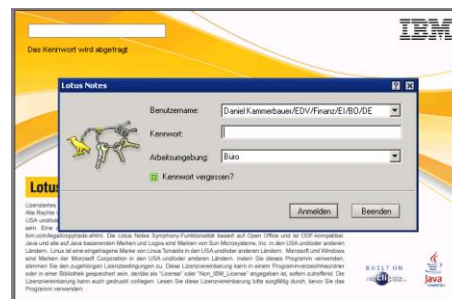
Das Kennwort wird abgefragt

IBM

Lotus Notes

?

Benutzername: Daniel Kammerbauer/EDV/Finanz/EI/BO/DE

Kennwort:

Arbeitsumgebung: Büro

Kennwort vergessen?

Anmelden

Beenden

Lotus

Lizenziertes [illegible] Alle Rechte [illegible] USA und/ode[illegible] sein. Eine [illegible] ibm.com/legal/copytrade.shtml. Die Lotus Notes Symphony-Funktionalität basiert auf Open Office und ist ODF-kompatibel. Java und alle auf Java basierenden Marken und Logos sind Marken von Sun Microsystems, Inc. in den USA und/oder anderen Ländern. Linux ist eine eingetragene Marke von Linus Torvalds in den USA und/oder anderen Ländern. Microsoft und Windows sind Marken der Microsoft Corporation in den USA und/oder anderen Ländern. Indem Sie dieses Programm verwenden, stimmen Sie den zugehörigen Lizenzbedingungen zu. Diese Lizenzvereinbarung kann in einem Programmverzeichnisordner oder in einer Bibliothek gespeichert sein, die/die als "License" oder "Non_IBM_License" angegeben ist, sofern zutreffend. Die Lizenzvereinbarung kann auch gedruckt vorliegen. Lesen Sie diese Lizenzvereinbarung bitte sorgfältig durch, bevor Sie das Programm verwenden.

BUILT ON eclipse

Java